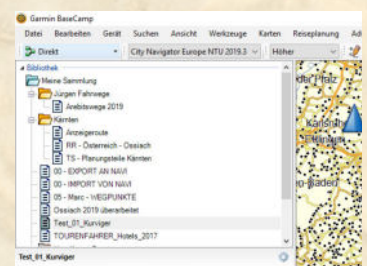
Garmin BaseCamp

Datei Bearbeiten Gerät Suchen Ansicht Werkzeuge Karten Reiseplanung Ad

Direkt City Navigator Europe NTU 2019.3 Höher

Bibliothek
Meine Sammlung
Jürgen Fahrwege
Arbeitswege 2019
Kärnten
Anzeigeroute
RR - Österreich - Ossiach
TS - Planungsteile Kärnten
00 - EXPORT AN NAVI
00 - IMPORT VON NAVI
05 - Marc - WEGPUNKTE
Ossiach 2019 überarbeitet
Test_01_Kurviger
TOURENFAHRER_Hotels_2017

Test_01_Kurviger

Pfalz
Karlsruh
Baden